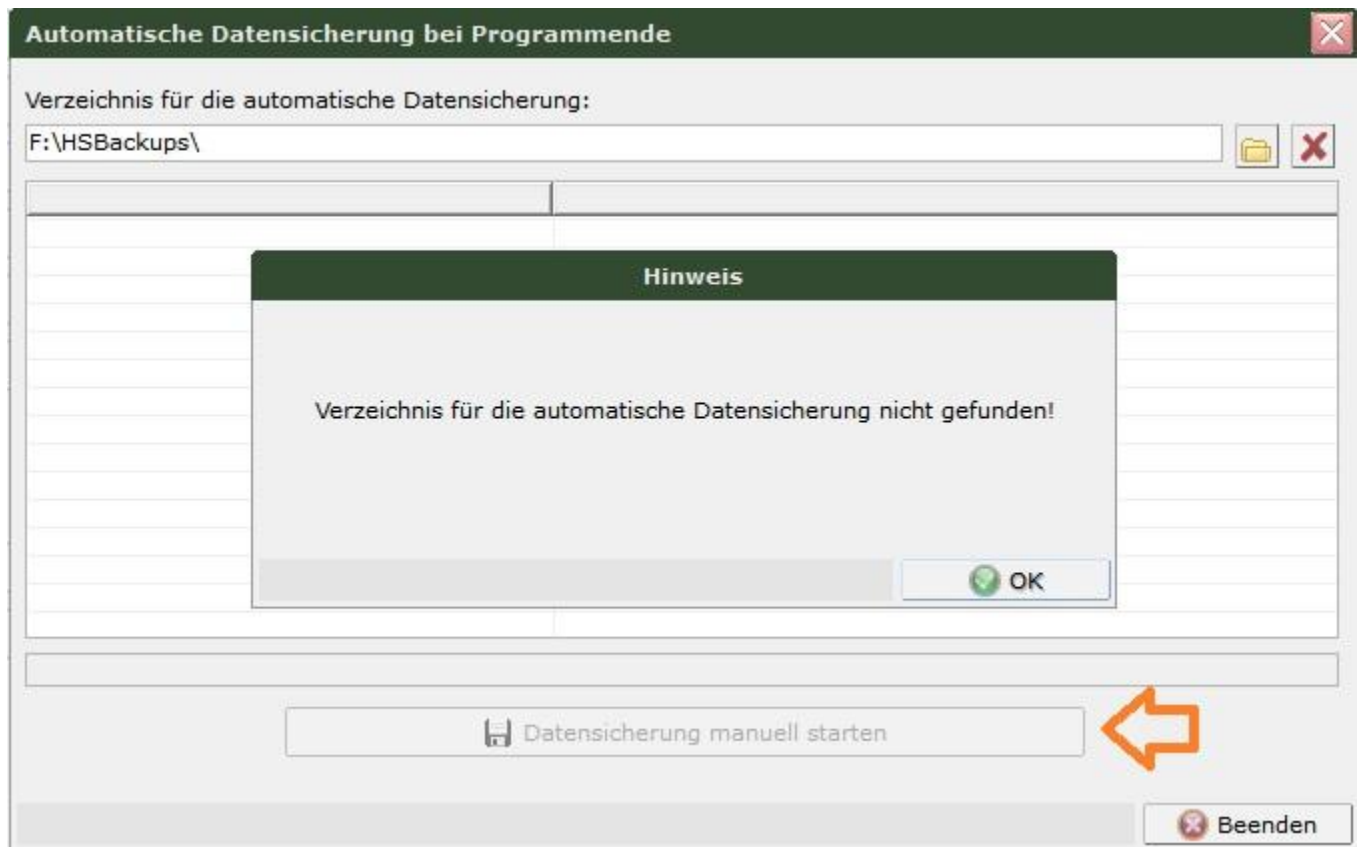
Automatische Datensicherung bei Programmende

Verzeichnis für die automatische Datensicherung:

F:\HSBackups\

Hinweis

Verzeichnis für die automatische Datensicherung nicht gefunden!

OK

Datensicherung manuell starten

Beenden